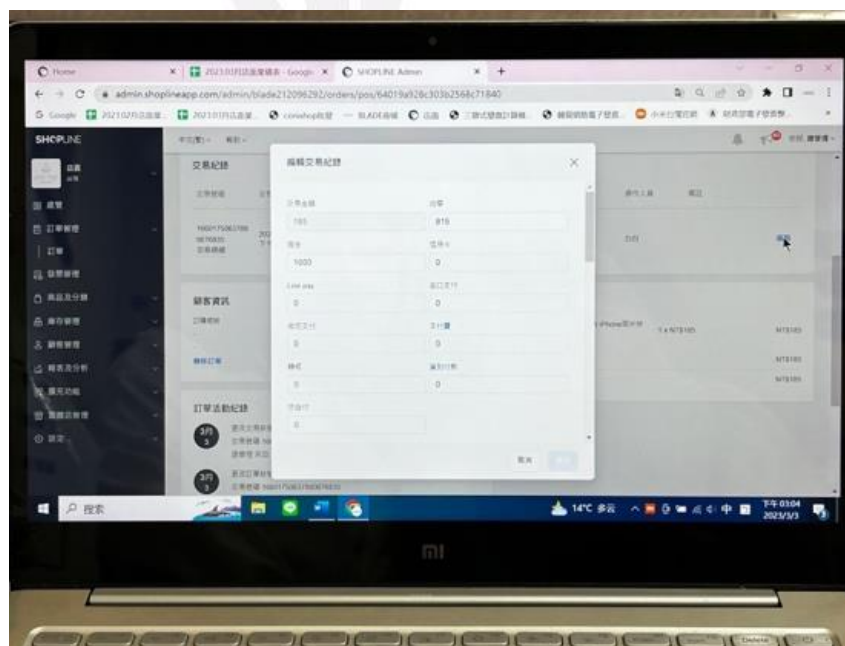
Home
2023年3月...
SHOPLINE Admin
admin.shoplineapp.com/admin/blade212096292/orders/pos/64019a928c303b2568c71840
Google
SHOPLINE
交易紀錄
編輯交易紀錄
185
815
1000
0
Line pay
0
0
0
0
0
0
0
0
顧客資訊
訂單活動紀錄
3月
3
3月
3
1 x NT$185
NT$185
NT$185
NT$185
搜尋
14°C 多云
中
下午 03:04
2023/3/3
mi